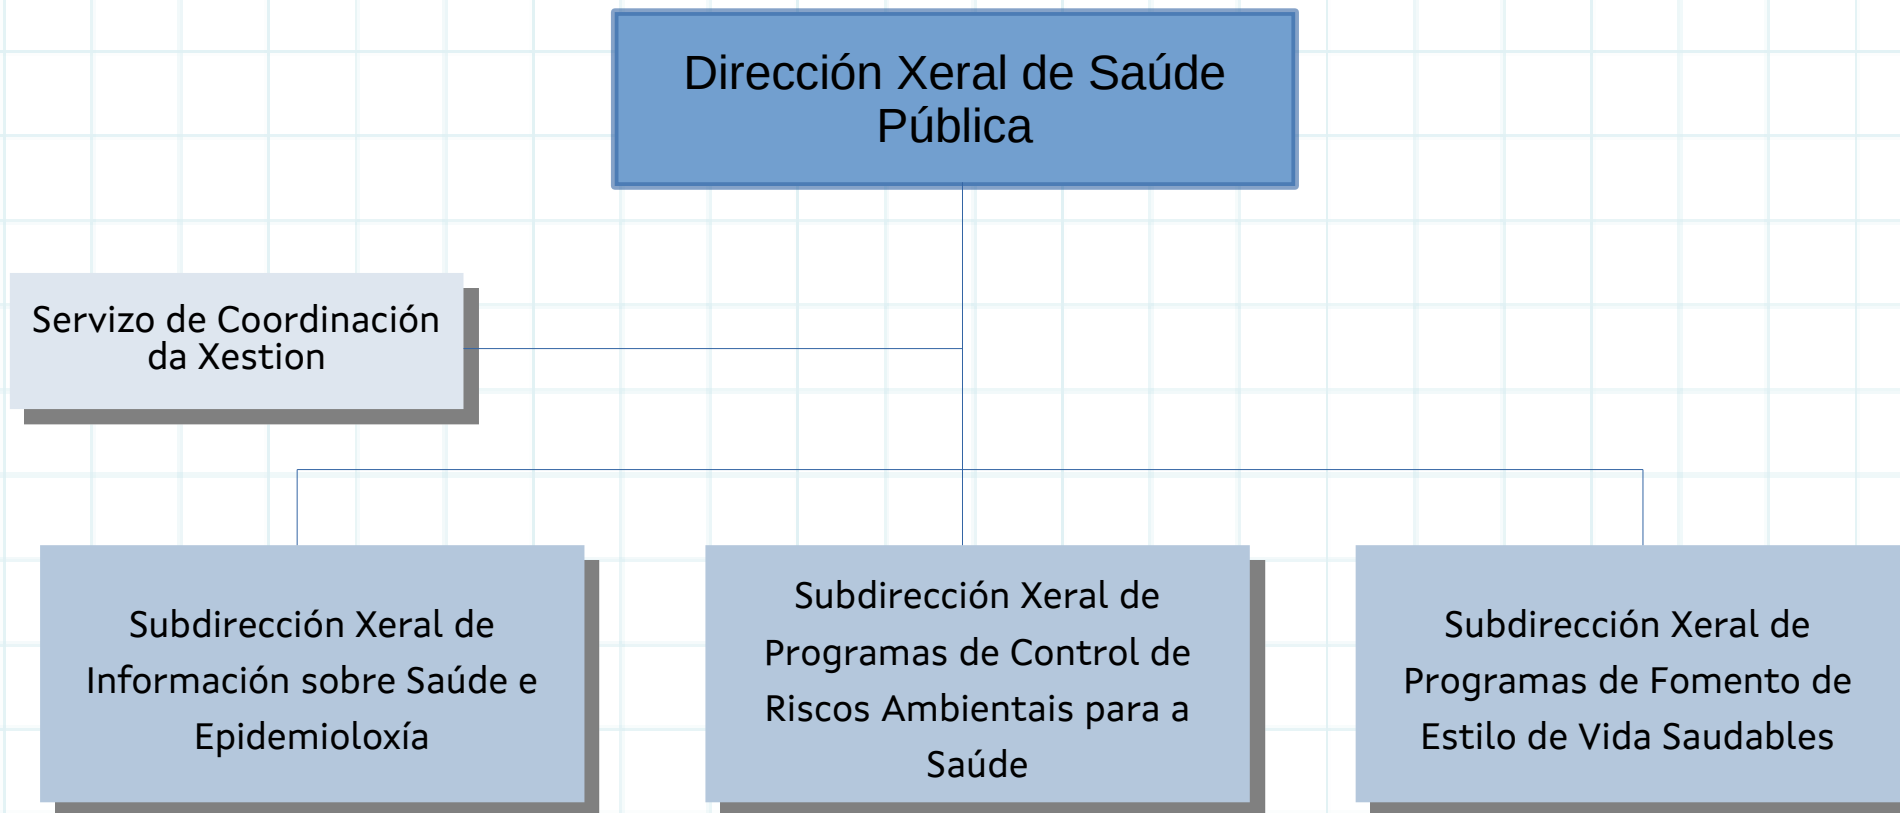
Dirección Xeral de Saúde Pública

Servizo de Coordinación da Xestion

Subdirección Xeral de Información sobre Saúde e Epidemioloxía

Subdirección Xeral de Programas de Control de Riscos Ambientais para a Saúde

Subdirección Xeral de Programas de Fomento de Estilo de Vida Saudables